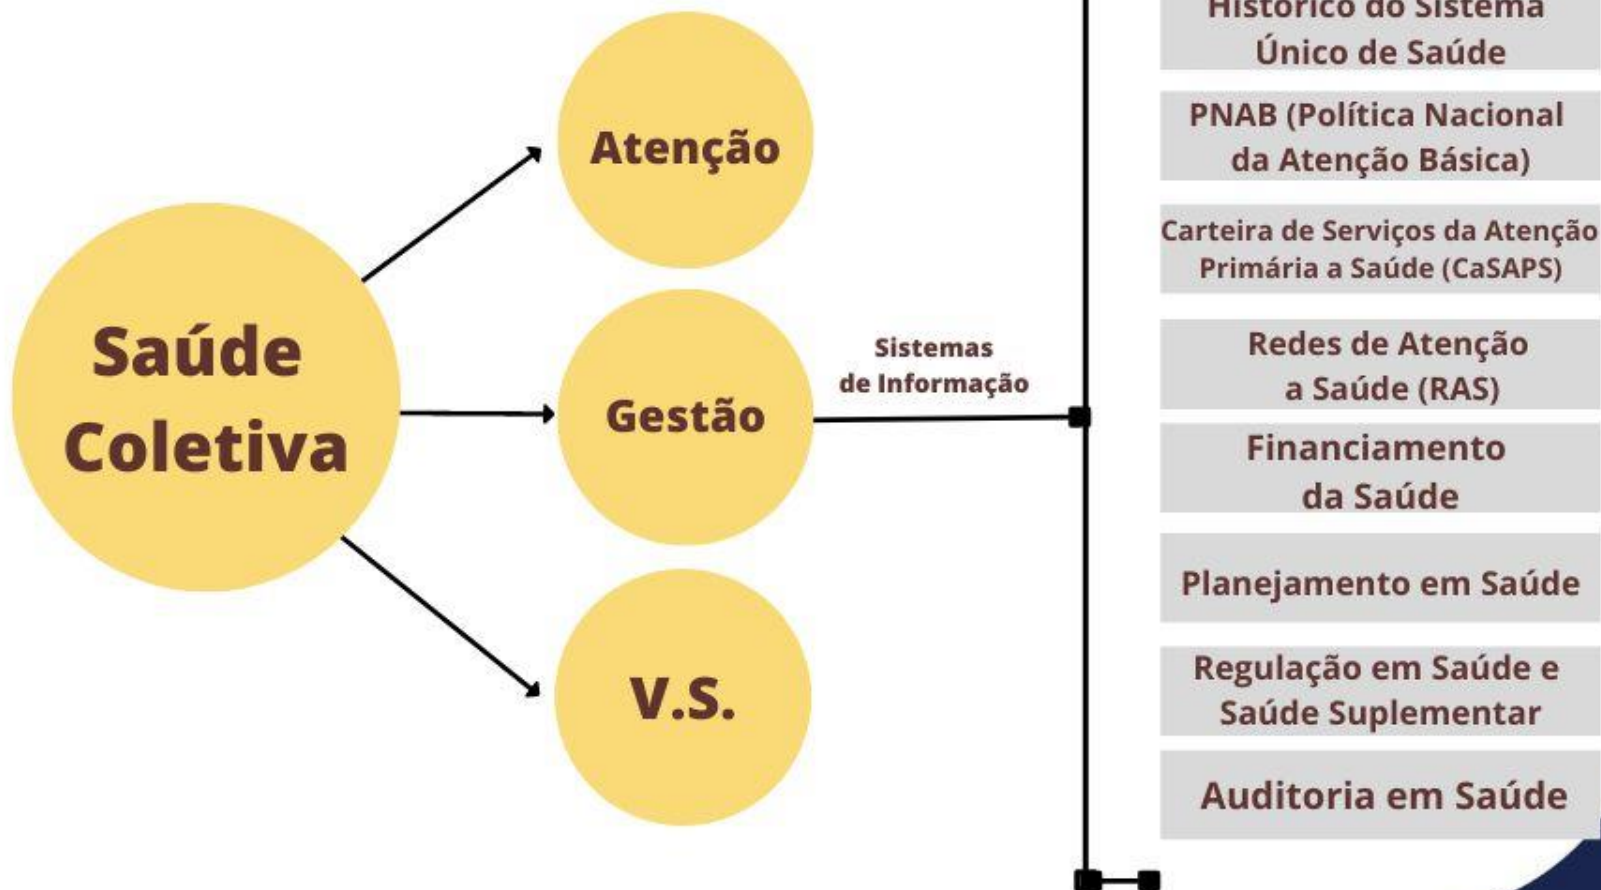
Saúde Coletiva

Atenção

Gestão

V.S.

Sistemas de Informação

Histórico do Sistema Único de Saúde

PNAB (Política Nacional da Atenção Básica)

Carteira de Serviços da Atenção Primária a Saúde (CaSAPS)

Redes de Atenção a Saúde (RAS)

Financiamento da Saúde

Planejamento em Saúde

Regulação em Saúde e Saúde Suplementar

Auditoria em Saúde